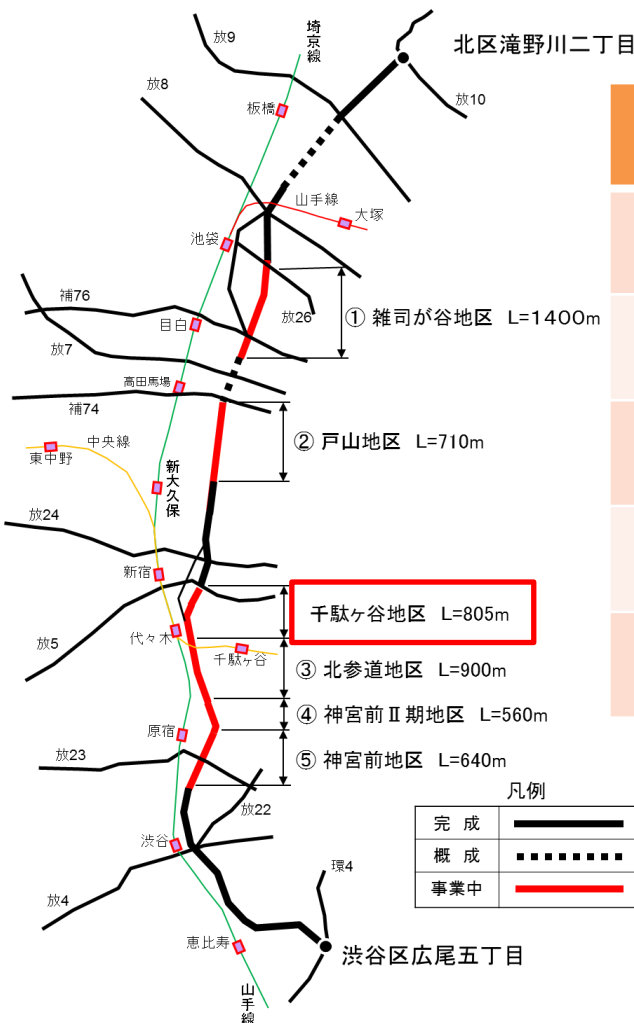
北区滝野川二丁目

放9

埼京線

放8

板橋

放10

山手線

大塚

池袋

補76

放26

① 雑司が谷地区 L=1400m

目白

放7

高田馬場

補74

② 戸山地区 L=710m

中央線

東中野

新大久保

放24

新宿

千駄ヶ谷地区 L=805m

放5

代々木

千駄ヶ谷

③ 北参道地区 L=900m

④ 神宮前Ⅱ期地区 L=560m

原宿

放23

⑤ 神宮前地区 L=640m

凡例

放22

| 完 成 | |
|---|---|
| 概 成 | |
| 事業中 | |

渋谷

環4

放4

恵比寿

渋谷区広尾五丁目

山手線